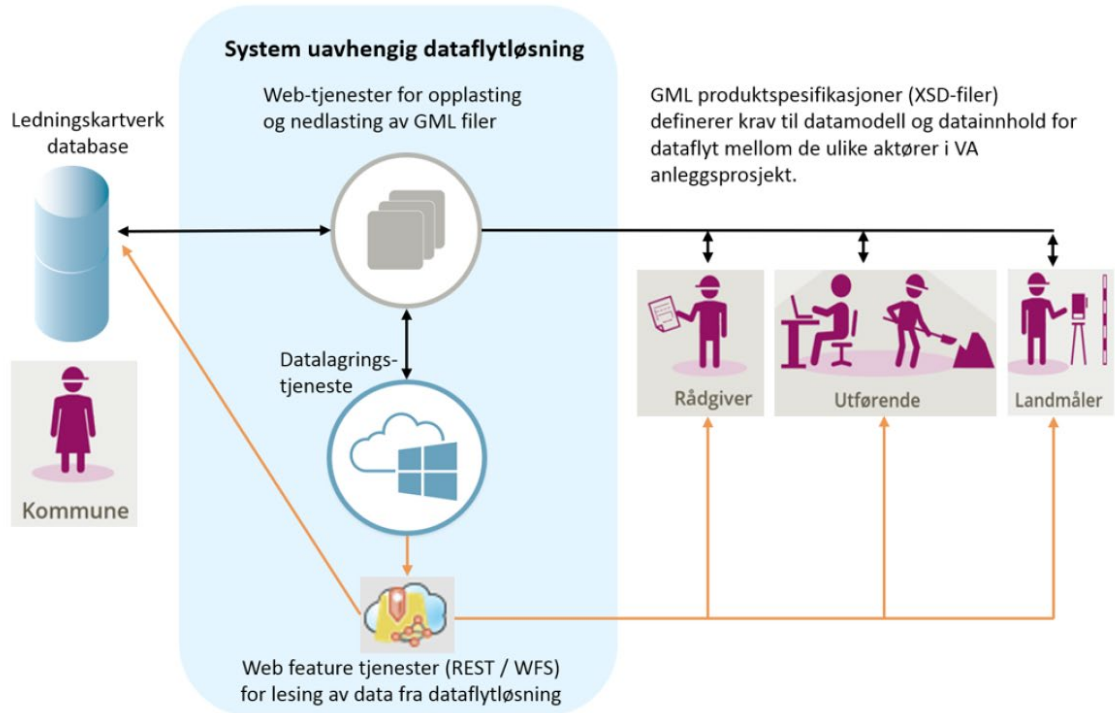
System uavhengig dataflytløsning

Web-tjenester for opplasting og nedlasting av GML filer

GML produktspesifikasjoner (XSD-filer) definerer krav til datamodell og datainnhold for dataflyt mellom de ulike aktører i VA anleggsprosjekt.

Ledningskartverk database

Datalagrings-tjeneste

Rådgiver

Utførende

Landmåler

Kommune

Web feature tjenester (REST / WFS) for lesing av data fra dataflytløsning